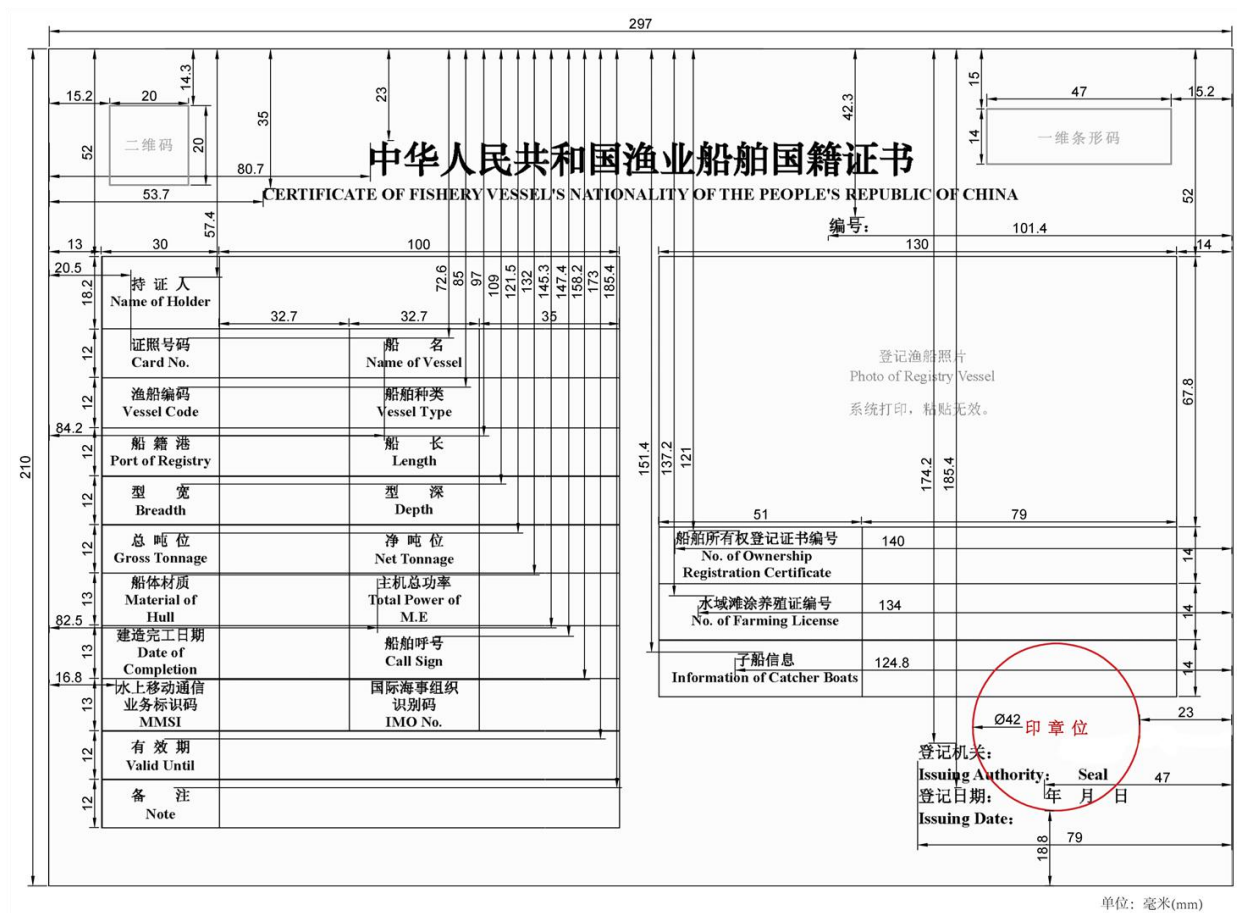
297

15.2 20 14.3 35 23 42.3 15 47 15.2

52 二维码 20 14 一维条形码

80.7

中华人民共和国渔业船舶国籍证书

53.7 CERTIFICATE OF FISHERY VESSEL'S NATIONALITY OF THE PEOPLE'S REPUBLIC OF CHINA 52

57.4 编号: 101.4

13 30 100 130 14

20.5 72.6 85 97 109 121.5 132 145.3 147.4 158.2 173 185.4

18.2 持证人 Name of Holder

32.7 32.7 35

12 证照号码 Card No. 船名 Name of Vessel

登记渔船照片
Photo of Registry Vessel
系统打印，粘贴无效。

12 渔船编码 Vessel Code 船舶种类 Vessel Type 67.8

84.2

12 船籍港 Port of Registry 船长 Length

210 151.4 137.2 121 174.2 185.4

12 型宽 Breadth 型深 Depth

51 79

12 总吨位 Gross Tonnage 净吨位 Net Tonnage

船舶所有权登记证书编号 No. of Ownership Registration Certificate 140 14

13 船体材质 Material of Hull 主机总功率 Total Power of M.E

水域滩涂养殖证编号 No. of Farming License 134 14

82.5

13 建造完工日期 Date of Completion 船舶呼号 Call Sign

子船信息 Information of Catcher Boats 124.8 14

16.8

13 水上移动通信业务标识码 MMSI 国际海事组织识别码 IMO No.

Ø42 印章位 23

12 有效期 Valid Until

登记机关:
Issuing Authority: Seal 47

12 备注 Note

登记日期: 年 月 日
Issuing Date:

18.8 79

单位：毫米(mm)